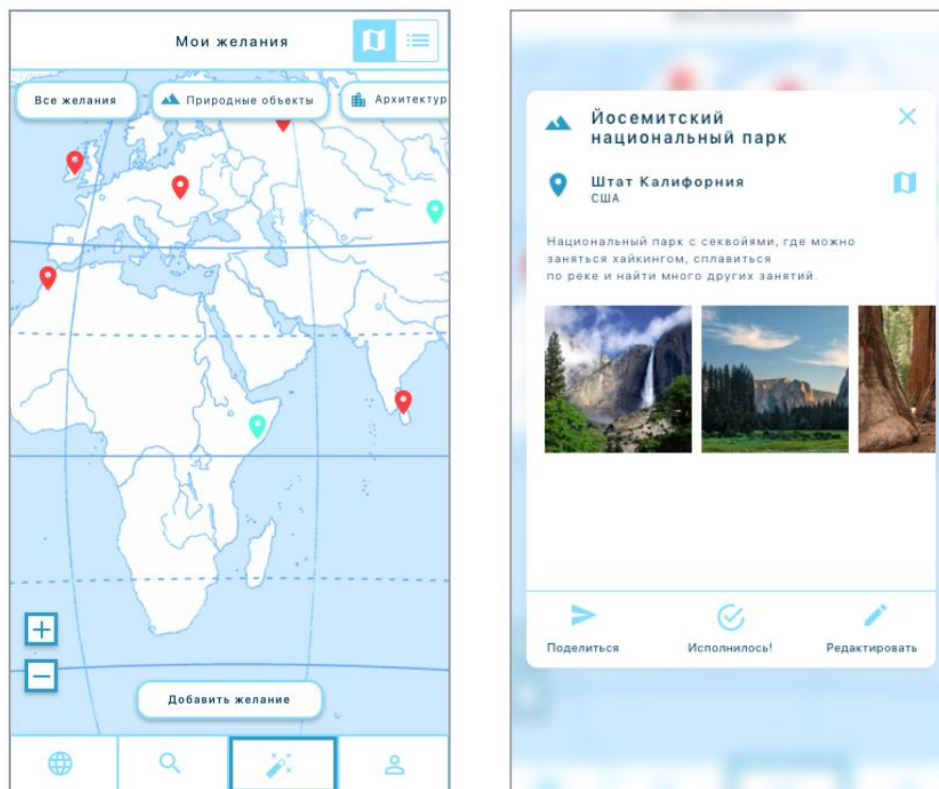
Мои желания

Все желания

Природные объекты

Архитектур

+

−

Добавить желание

Йосемитский национальный парк

Штат Калифорния
США

Национальный парк с секвойями, где можно заняться хайкингом, сплавиться
по реке и найти много других занятий.

Поделиться

Исполнилось!

Редактировать